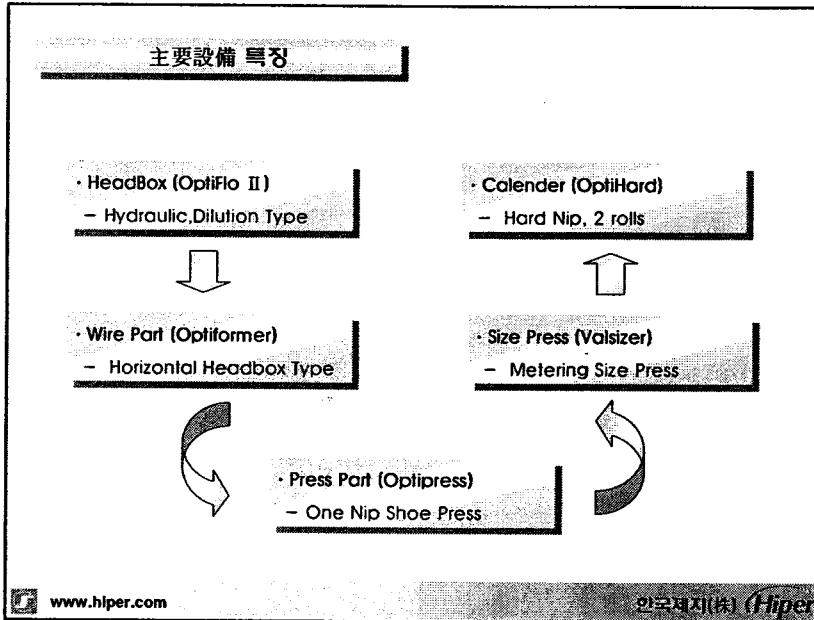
主要設備 특징

· HeadBox (OptiFlo Ⅱ)
– Hydraulic,Dilution Type

· Wire Part (Optiformer)
– Horizontal Headbox Type

· Press Part (Optipress)
– One Nip Shoe Press

· Size Press (Valsizer)
– Metering Size Press

· Calender (OptiHard)
– Hard Nip, 2 rolls

www.hiper.com

한국제지(株) Hiper